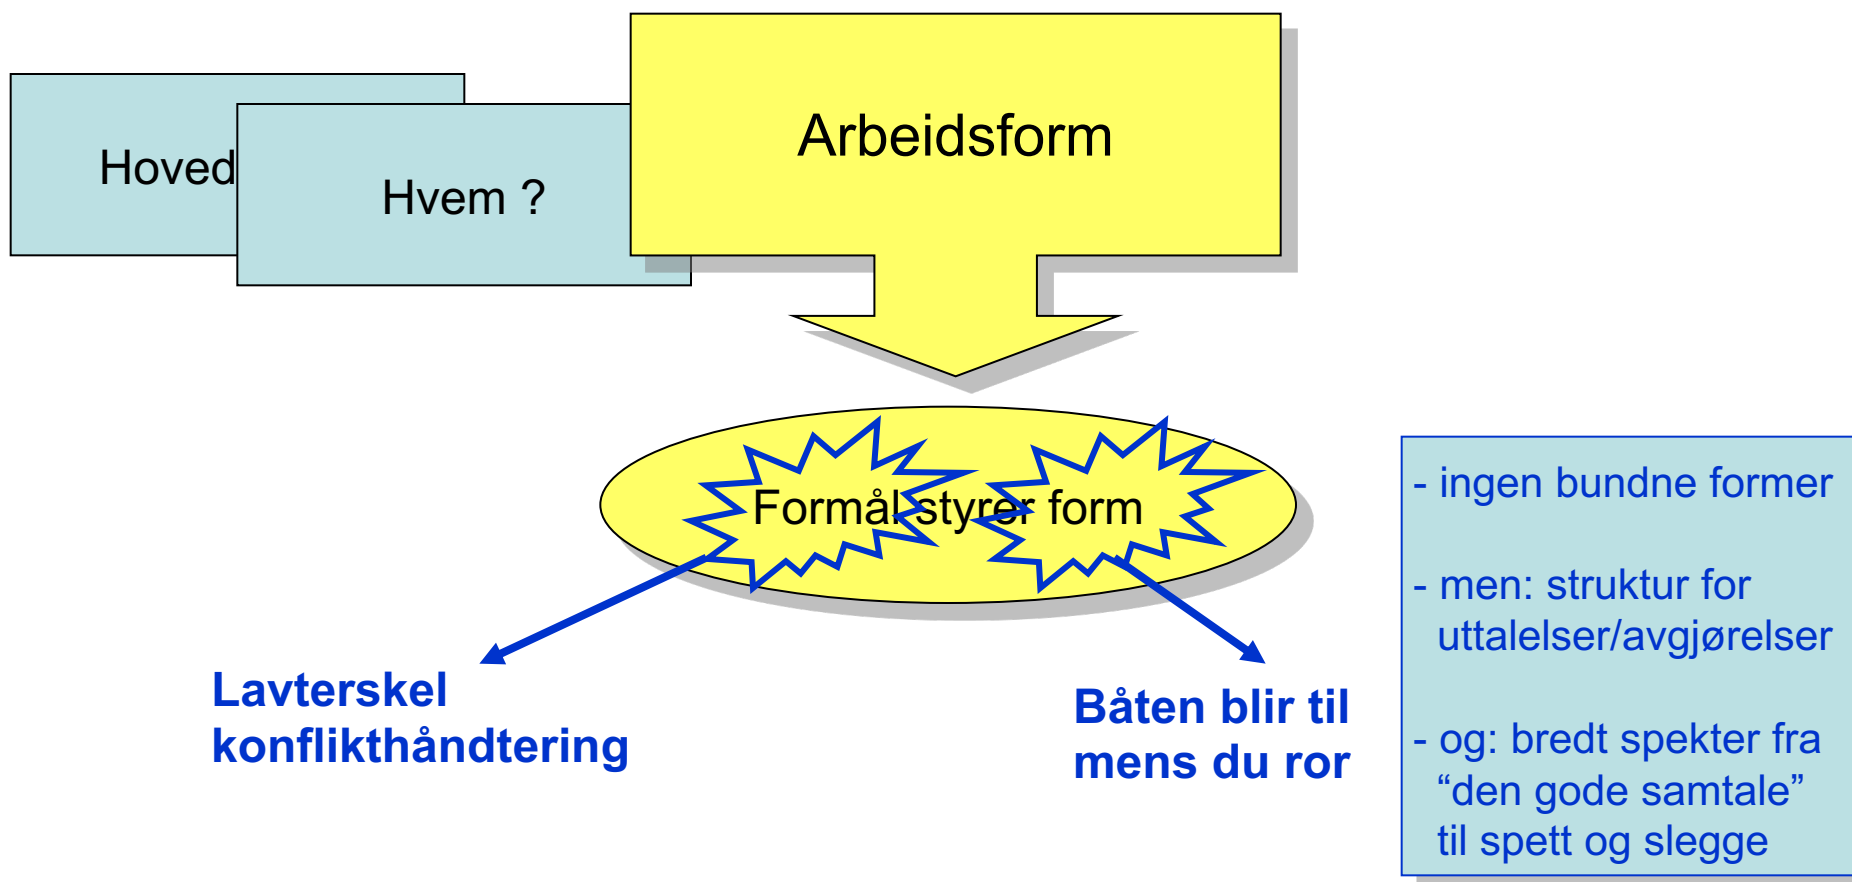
Hoved

Hvem ?

Arbeidsform

Formål styrer form

Lavterskel konflikthåndtering

Båten blir til mens du ror

- ingen bundne former

- men: struktur for uttalelser/avgjørelser

- og: bredt spekter fra “den gode samtale” til spett og slegge